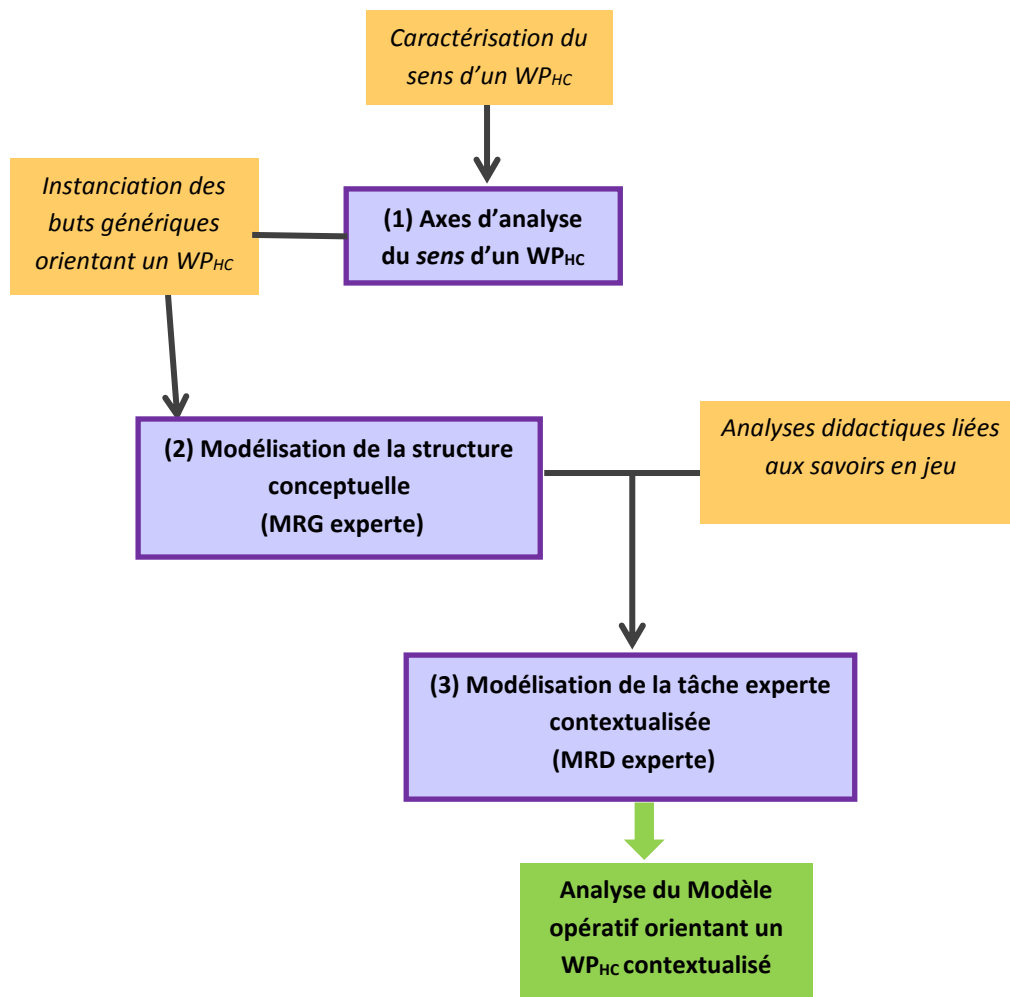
Caractérisation du sens d'un $WP_{HC}$

Instanciation des buts génériques orientant un $WP_{HC}$

(1) Axes d'analyse du sens d'un $WP_{HC}$

(2) Modélisation de la structure conceptuelle (MRG experte)

Analyses didactiques liées aux savoirs en jeu

(3) Modélisation de la tâche experte contextualisée (MRD experte)

Analyse du Modèle opératif orientant un $WP_{HC}$ contextualisé